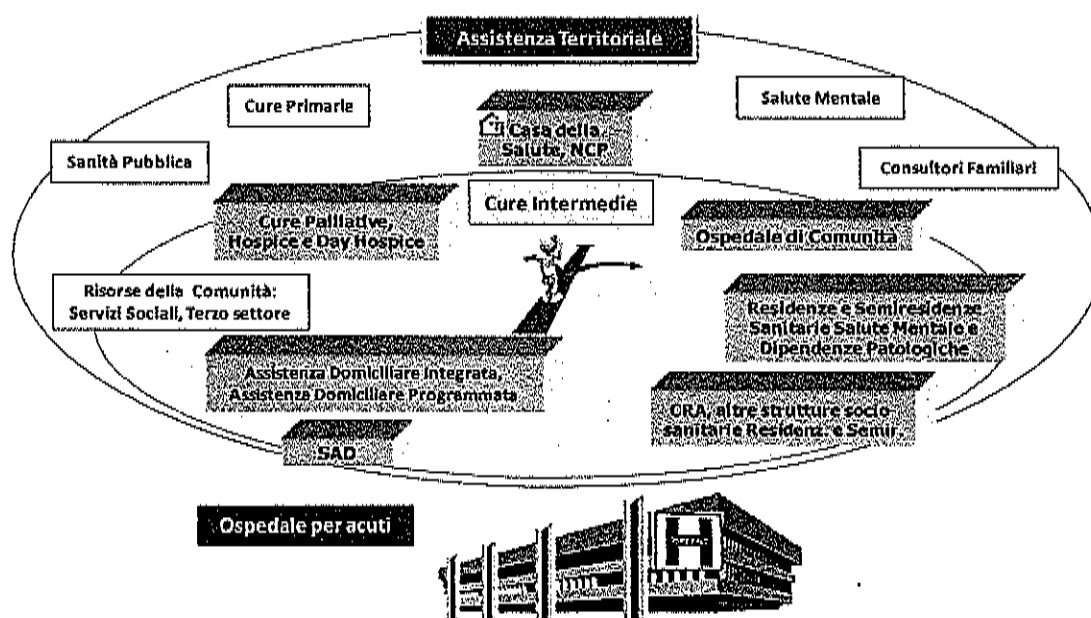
Assistenza Territoriale

Cure Primarie

Casa della Salute, NCP

Salute Mentale

Sanità Pubblica

Consultori Familiari

Cure Palliative, Hospice e Day Hospice

Cure Intermedie

Ospedale di Comunità

Risorse della Comunità: Servizi Sociali, Terzo settore

Residenze e Semiresidenze Sanitarie Salute Mentale e Dipendenze Patologiche

Assistenza Domiciliare Integrata, Assistenza Domiciliare Programmata

CRA, altre strutture socio sanitarie Residenz. e Semir.

SAD

Ospedale per acuti

H